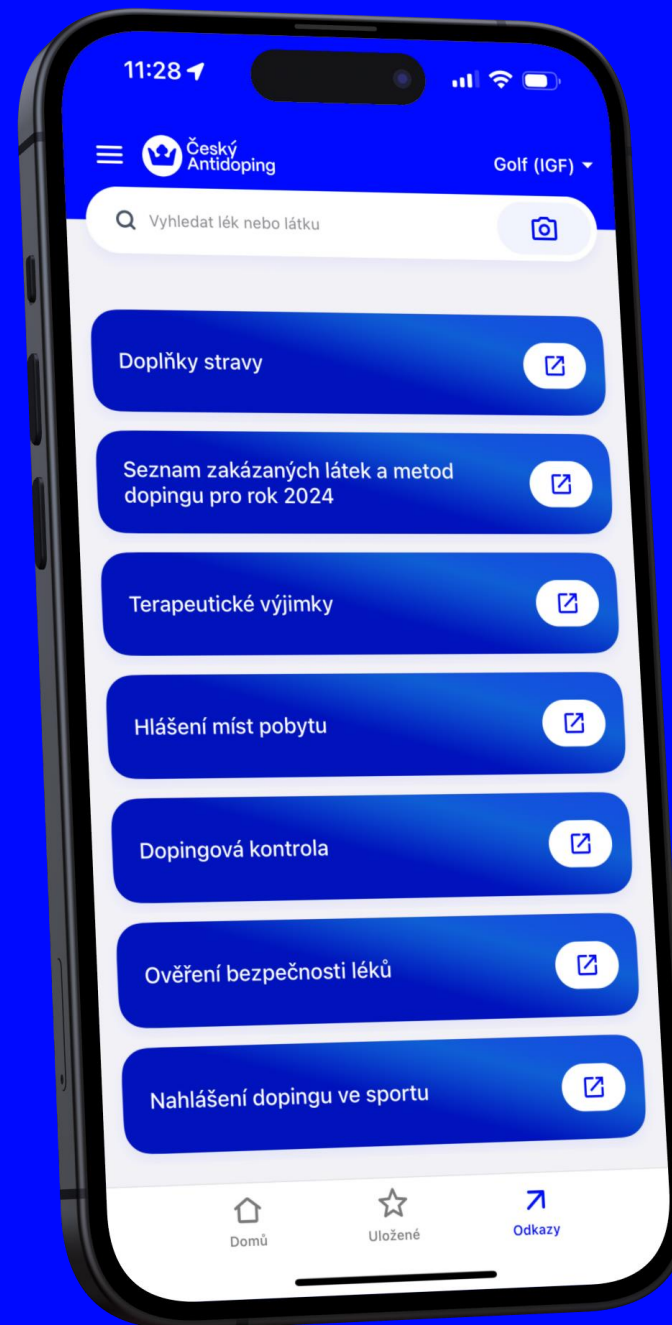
11:28

Český Antidoping

Golf (IGF)

Vyhledat lék nebo látku

Doplňky stravy

Seznam zakázaných látek a metod dopingu pro rok 2024

Terapeutické výjimky

Hlášení míst pobytu

Dopingová kontrola

Ověření bezpečnosti léků

Nahlášení dopingu ve sportu

Domů

Uložené

Odkazy